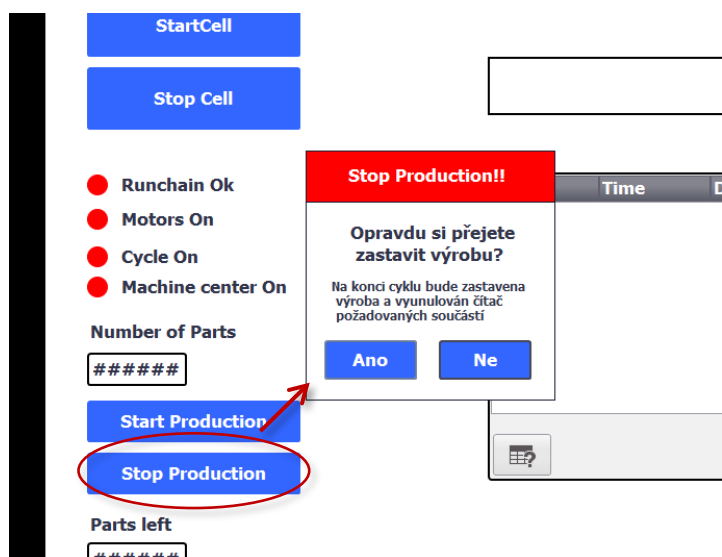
StartCell

Stop Cell

Runchain Ok

Motors On

Cycle On

Machine center On

Number of Parts

######

Start Production

Stop Production

Parts left

######

Time

D

Stop Production!!

Opravdu si přejete zastavit výrobu?

Na konci cyklu bude zastavena výroba a vyunulován čítač požadovaných součástí

Ano

Ne